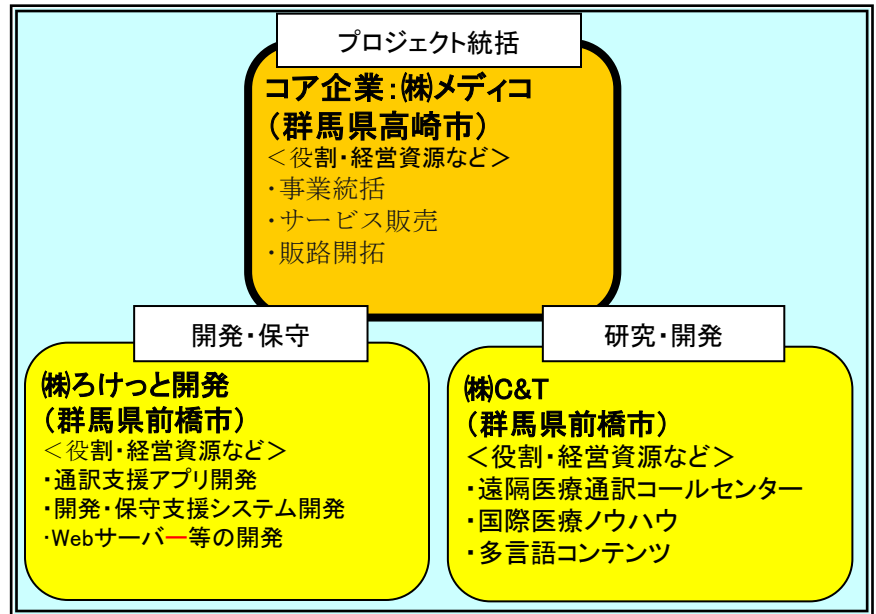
プロジェクト統括

コア企業：㈱メディコ
（群馬県高崎市）
＜役割・経営資源など＞
・事業統括
・サービス販売
・販路開拓

開発・保守

㈱ろけっと開発
（群馬県前橋市）
＜役割・経営資源など＞
・通訳支援アプリ開発
・開発・保守支援システム開発
・Webサーバー等の開発

研究・開発

㈱C&T
（群馬県前橋市）
＜役割・経営資源など＞
・遠隔医療通訳コールセンター
・国際医療ノウハウ
・多言語コンテンツ